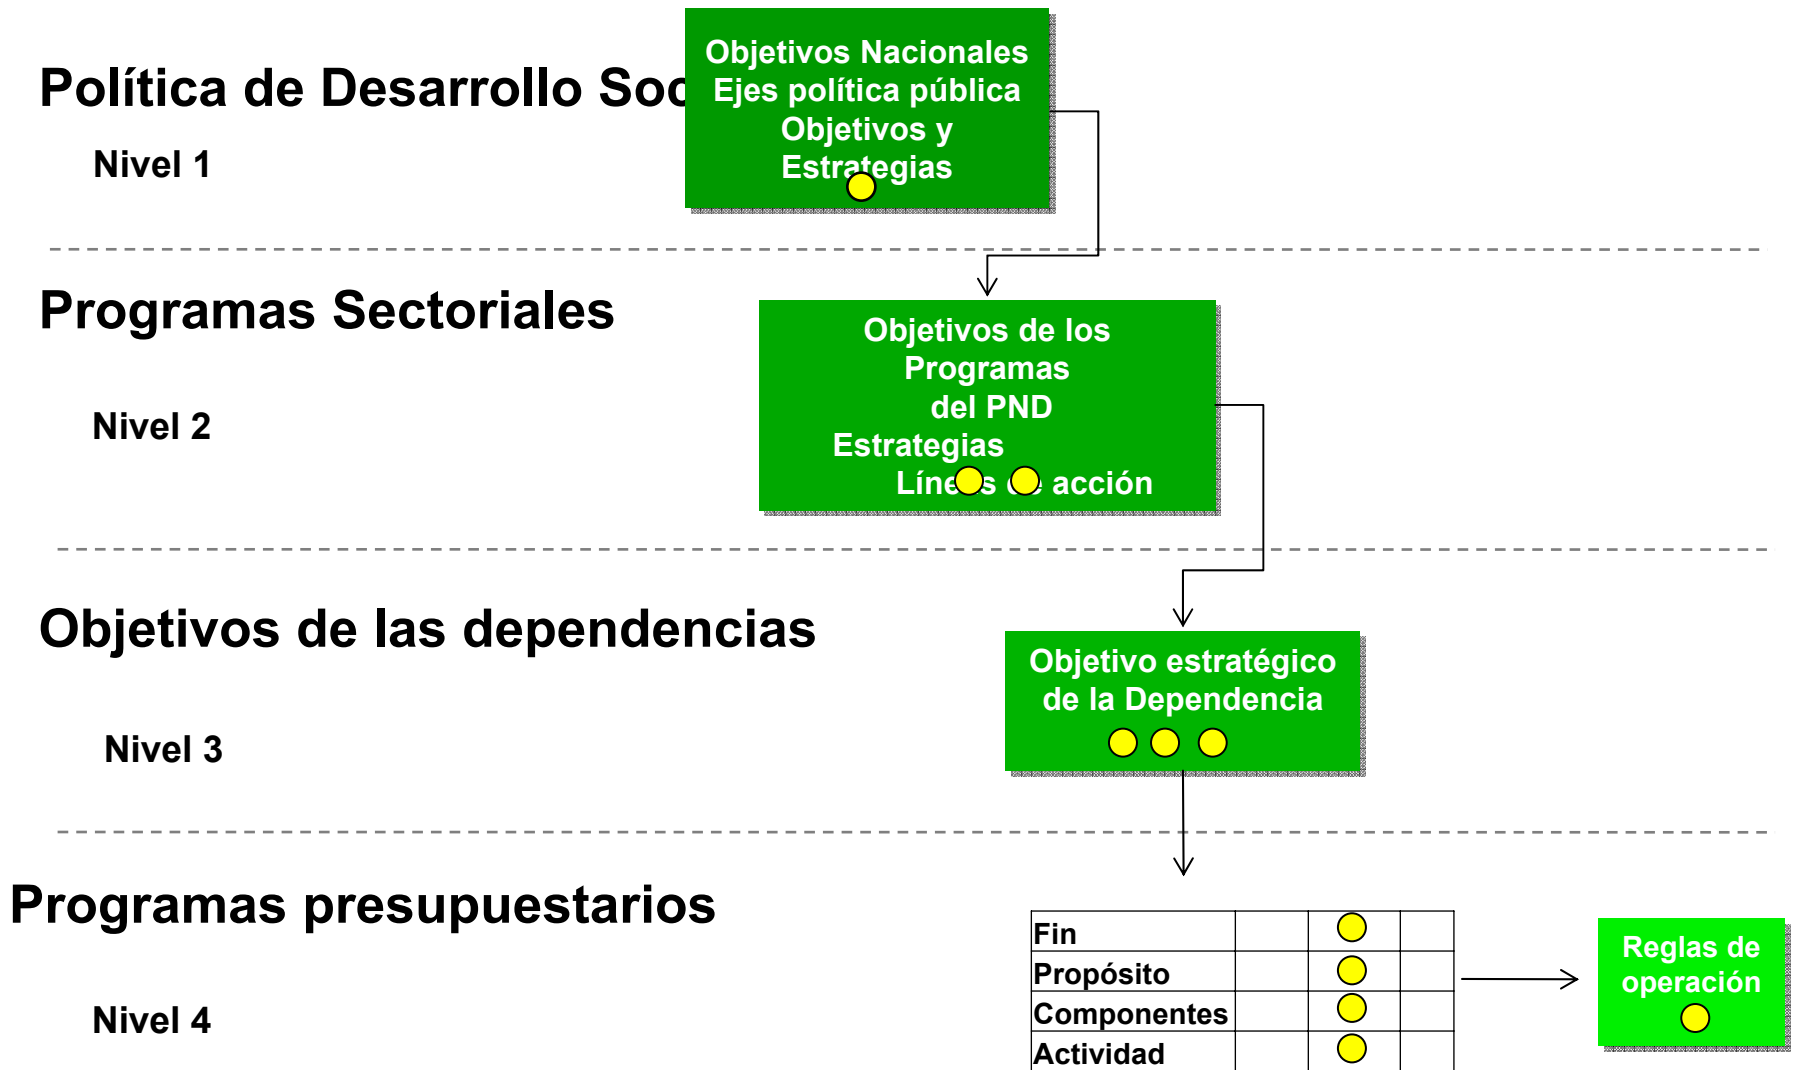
Política de Desarrollo Soc

Nivel 1

Objetivos Nacionales
Ejes política pública
Objetivos y
Estrategias

Programas Sectoriales

Nivel 2

Objetivos de los Programas del PND
Estrategias
Líne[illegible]s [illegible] acción

Objetivos de las dependencias

Nivel 3

Objetivo estratégico de la Dependencia

Programas presupuestarios

Nivel 4

| Fin | | | |
|---|---|---|---|
| Propósito | | | |
| Componentes | | | |
| Actividad | | | |

Reglas de operación